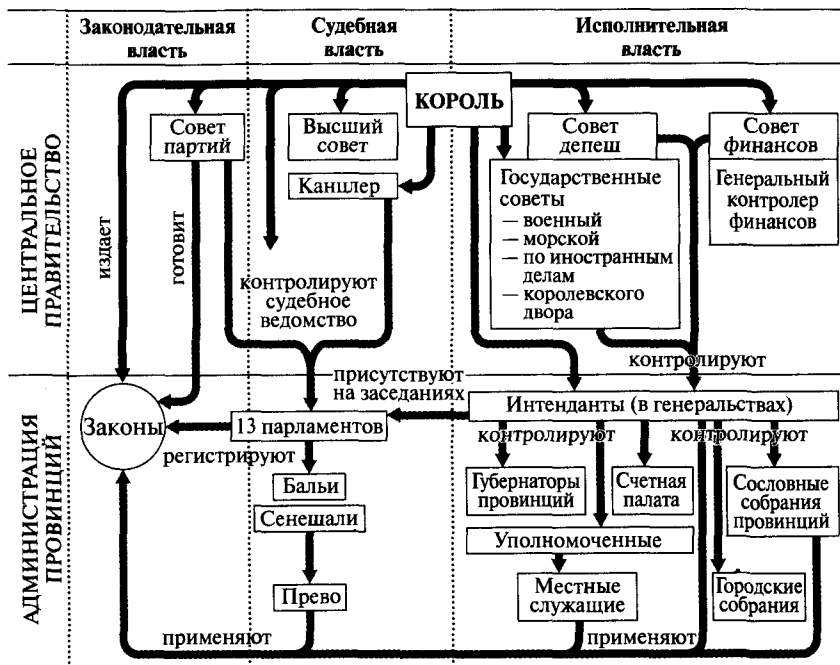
Законодательная власть

Судебная власть

Исполнительная власть

ЦЕНТРАЛЬНОЕ ПРАВИТЕЛЬСТВО

КОРОЛЬ

Совет партий

Высший совет

Совет депеш

Совет финансов

Канцлер

Государственные советы
— военный
— морской
— по иностранным делам
— королевского двора

Генеральный контролер финансов

издает

готовит

контролируют судебное ведомство

контролируют

АДМИНИСТРАЦИЯ ПРОВИНЦИЙ

присутствуют на заседаниях

Законы

13 парламентов

Интенданты (в генеральствах)

регистрируют

контролируют

контролируют

Бальи

Губернаторы провинций

Счетная палата

Сословные собрания провинций

Сенешали

Уполномоченные

Прево

Местные служащие

Городские собрания

применяют

применяют